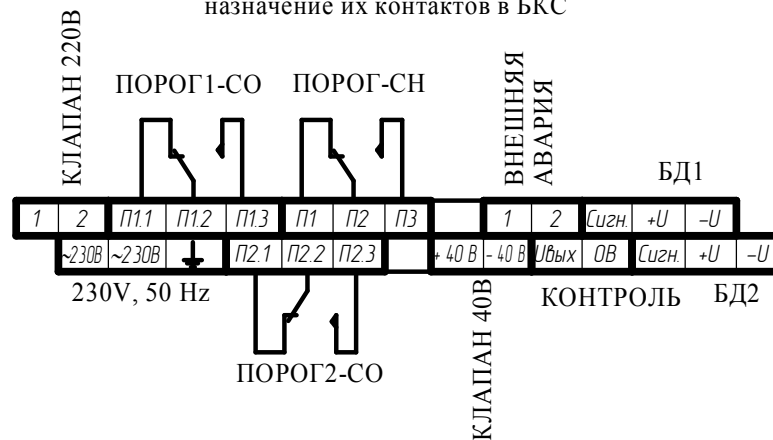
назначение их контактов в БКС

КЛАПАН 220В

ПОРОГ1-СО

ПОРОГ-СН

ВНЕШНЯЯ АВАРИЯ

БД1

| 1 | 2 | П1.1 | П1.2 | П1.3 | П1 | П2 | П3 | | 1 | 2 | Сигн. | +U | −U | |
|---|---|---|---|---|---|---|---|---|---|---|---|---|---|---|
| | ~230В | ~230В | ⏚ | П2.1 | П2.2 | П2.3 | | + 40 В | - 40 В | Uвых | 0В | Сигн. | +U | −U |

230V, 50 Hz

КЛАПАН 40В

КОНТРОЛЬ

БД2

ПОРОГ2-СО